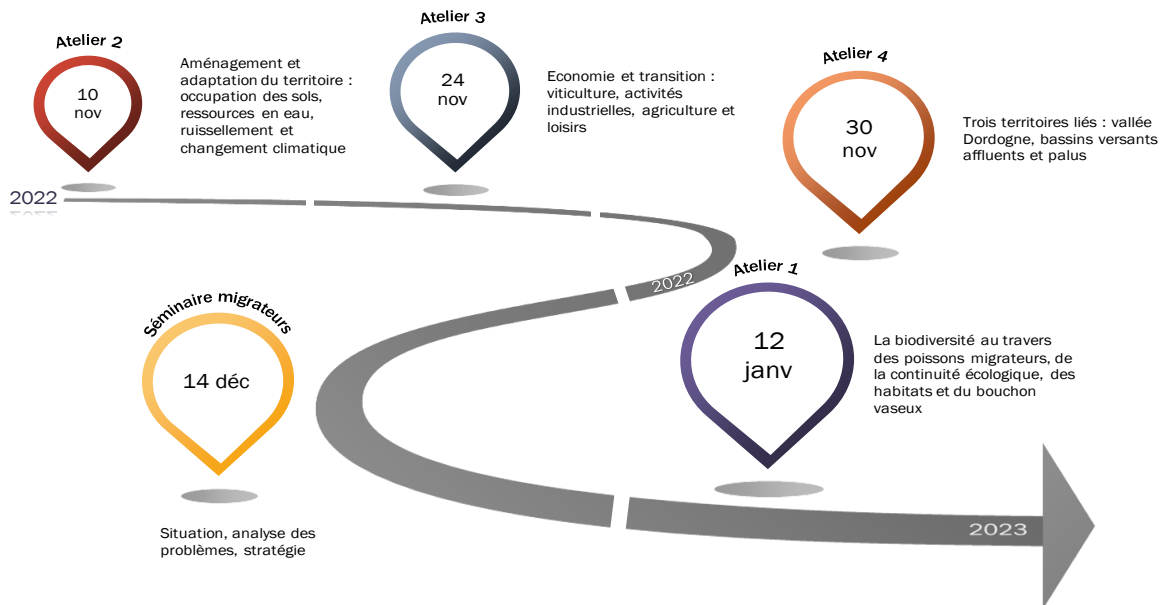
Atelier 2

10 nov

Aménagement et adaptation du territoire : occupation des sols, ressources en eau, ruissellement et changement climatique

Atelier 3

24 nov

Economie et transition : viticulture, activités industrielles, agriculture et loisirs

Atelier 4

30 nov

Trois territoires liés : vallée Dordogne, bassins versants affluents et palus

2022

2022

Atelier 1

12 janv

La biodiversité au travers des poissons migrateurs, de la continuité écologique, des habitats et du bouchon vaseux

Séminaire migrateurs

14 déc

Situation, analyse des problèmes, stratégie

2023